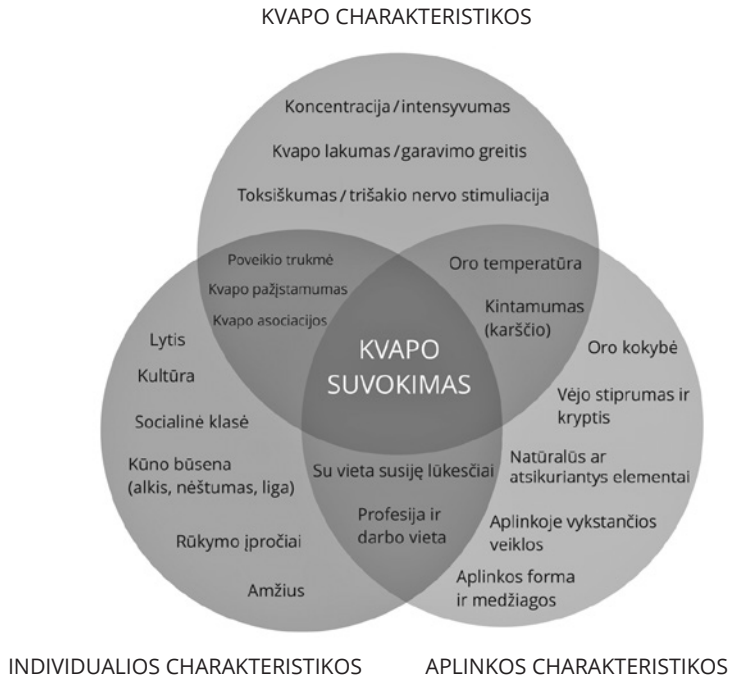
KVAPO CHARAKTERISTIKOS

Koncentracija / intensyvumas

Kvapo lakumas / garavimo greitis

Toksiškumas / trišakio nervo stimuliacija

Poveikio trukmė

Kvapo pažįstamumas

Kvapo asociacijos

Oro temperatūra

Kintamumas (karščio)

KVAPO SUVOKIMAS

Lytis

Kultūra

Socialinė klasė

Kūno būsena (alkis, nėštumas, liga)

Rūkymo įpročiai

Amžius

Su vieta susiję lūkesčiai

Profesija ir darbo vieta

Oro kokybė

Vėjo stiprumas ir kryptis

Natūralūs ar atsikuriantys elementai

Aplinkoje vykstančios veiklos

Aplinkos forma ir medžiagos

INDIVIDUALIOS CHARAKTERISTIKOS

APLINKOS CHARAKTERISTIKOS